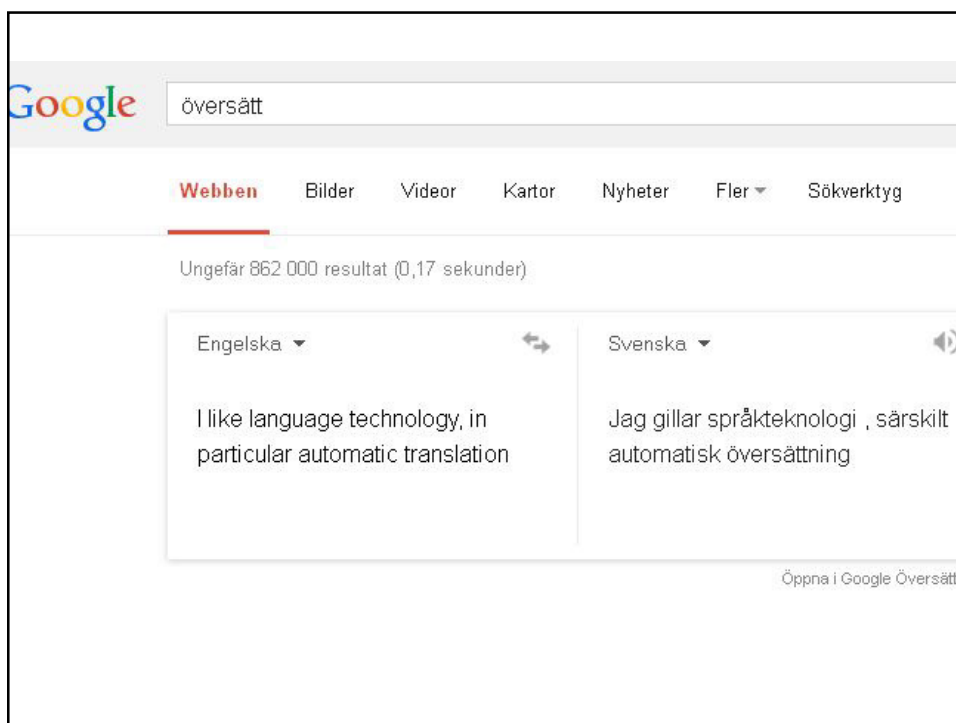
Google

översätt

Webben Bilder Videor Kartor Nyheter Fler Sökverktyg

Ungefär 862 000 resultat (0,17 sekunder)

Engelska

I like language technology, in particular automatic translation

Svenska

Jag gillar språkteknologi , särskilt automatisk översättning

Öppna i Google Översät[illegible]